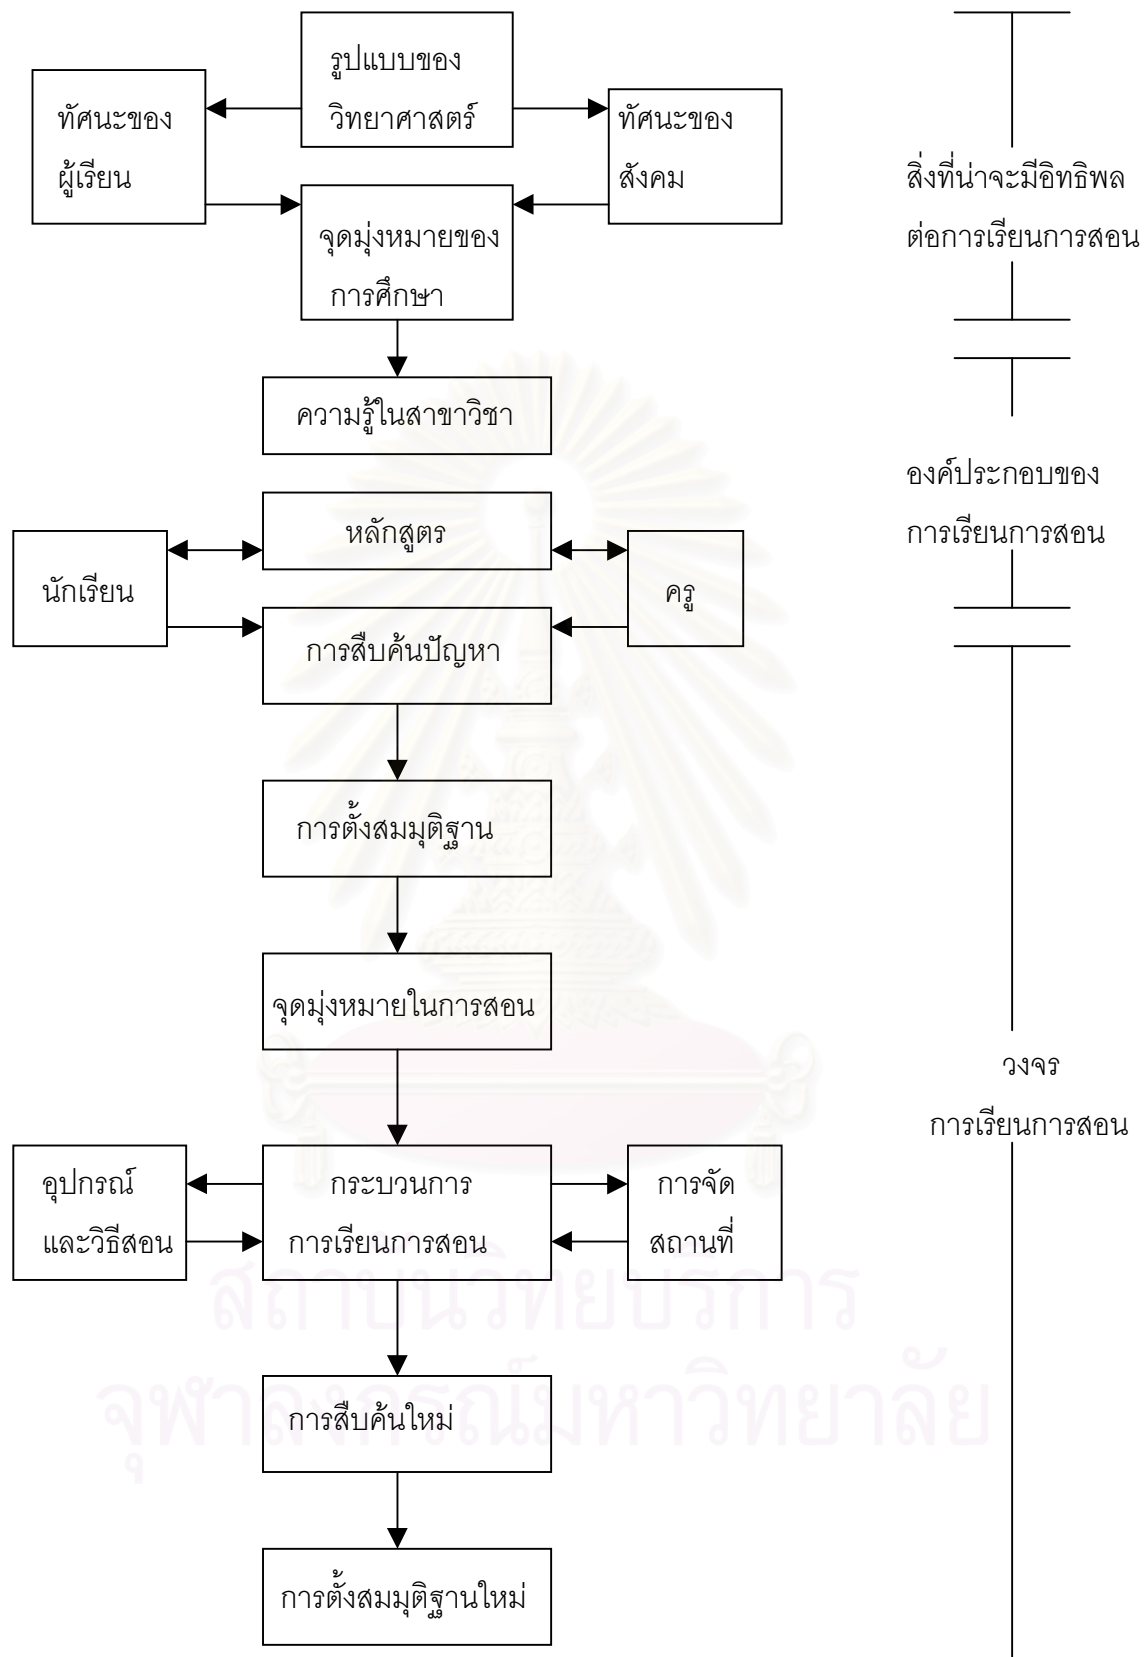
รูปแบบของวิทยาศาสตร์

ทัศนะของผู้เรียน

ทัศนะของสังคม

จุดมุ่งหมายของการศึกษา

ความรู้ในสาขาวิชา

หลักสูตร

นักเรียน

ครู

การสืบค้นปัญหา

การตั้งสมมุติฐาน

จุดมุ่งหมายในการสอน

อุปกรณ์และวิธีสอน

กระบวนการการเรียนการสอน

การจัดสถานที่

การสืบค้นใหม่

การตั้งสมมุติฐานใหม่

สิ่งที่น่าจะมีอิทธิพลต่อการเรียนการสอน

องค์ประกอบของการเรียนการสอน

วงจรการเรียนการสอน

สถาบันวิทยบริการ
จุฬาลงกรณ์มหาวิทยาลัย